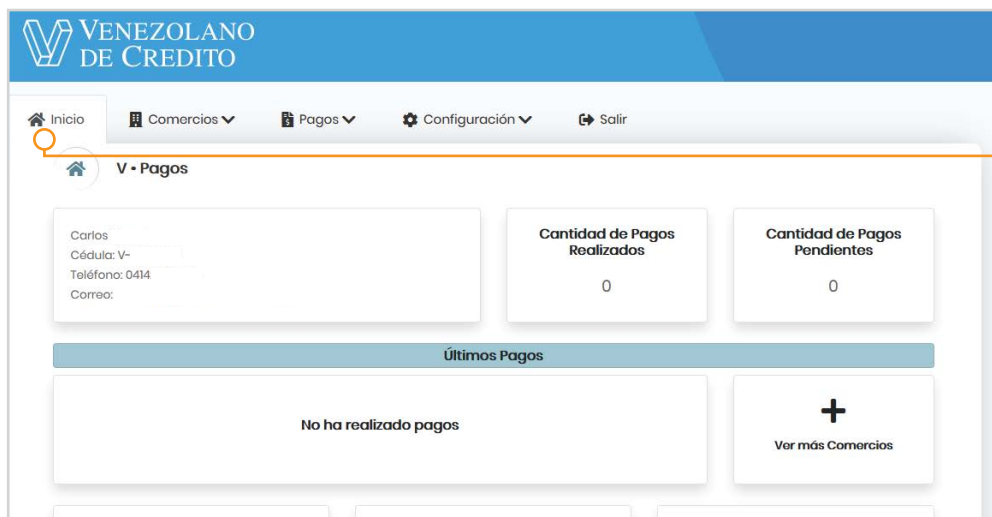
VENEZOLANO DE CREDITO

Inicio Comercios Pagos Configuración Salir

V • Pagos

Carlos
Cédula: V-
Teléfono: 0414
Correo:

Cantidad de Pagos Realizados
0

Cantidad de Pagos Pendientes
0

Últimos Pagos

No ha realizado pagos

+
Ver más Comercios